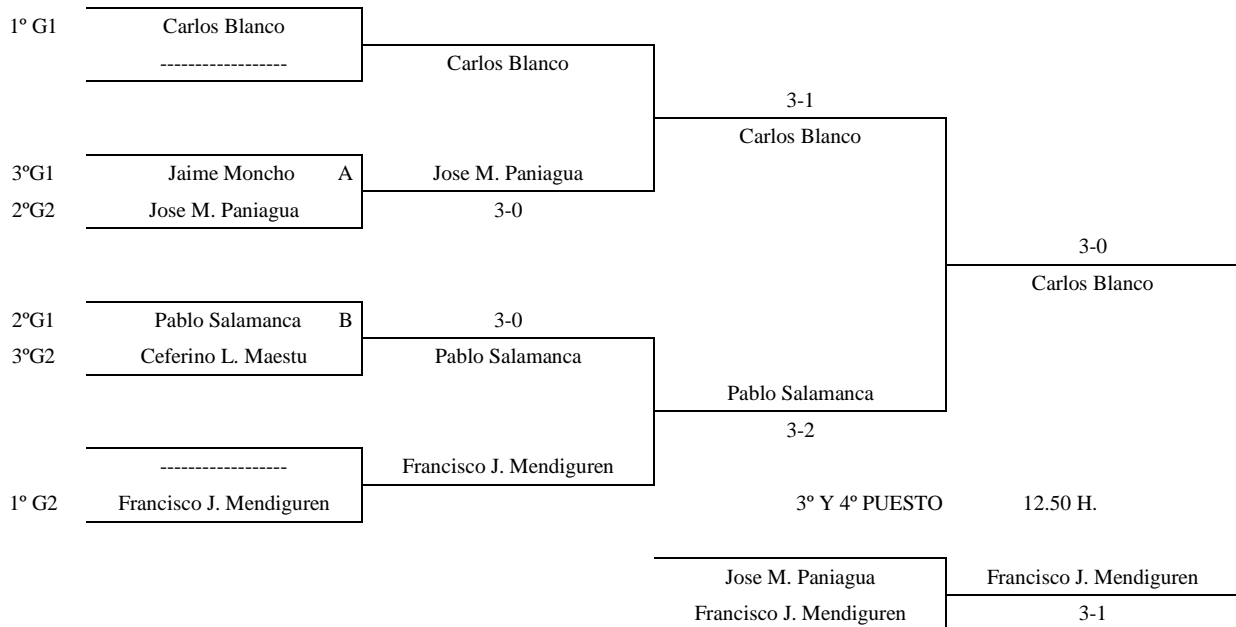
1º G1 Carlos Blanco
------------------
Carlos Blanco

3-1
Carlos Blanco

3ºG1 Jaime Moncho A
Jose M. Paniagua
2ºG2 Jose M. Paniagua
3-0

3-0
Carlos Blanco

2ºG1 Pablo Salamanca B
3-0
3ºG2 Ceferino L. Maestu
Pablo Salamanca

Pablo Salamanca
3-2

------------------
Francisco J. Mendiguren
1º G2 Francisco J. Mendiguren

3º Y 4º PUESTO 12.50 H.

Jose M. Paniagua
Francisco J. Mendiguren
Francisco J. Mendiguren
3-1